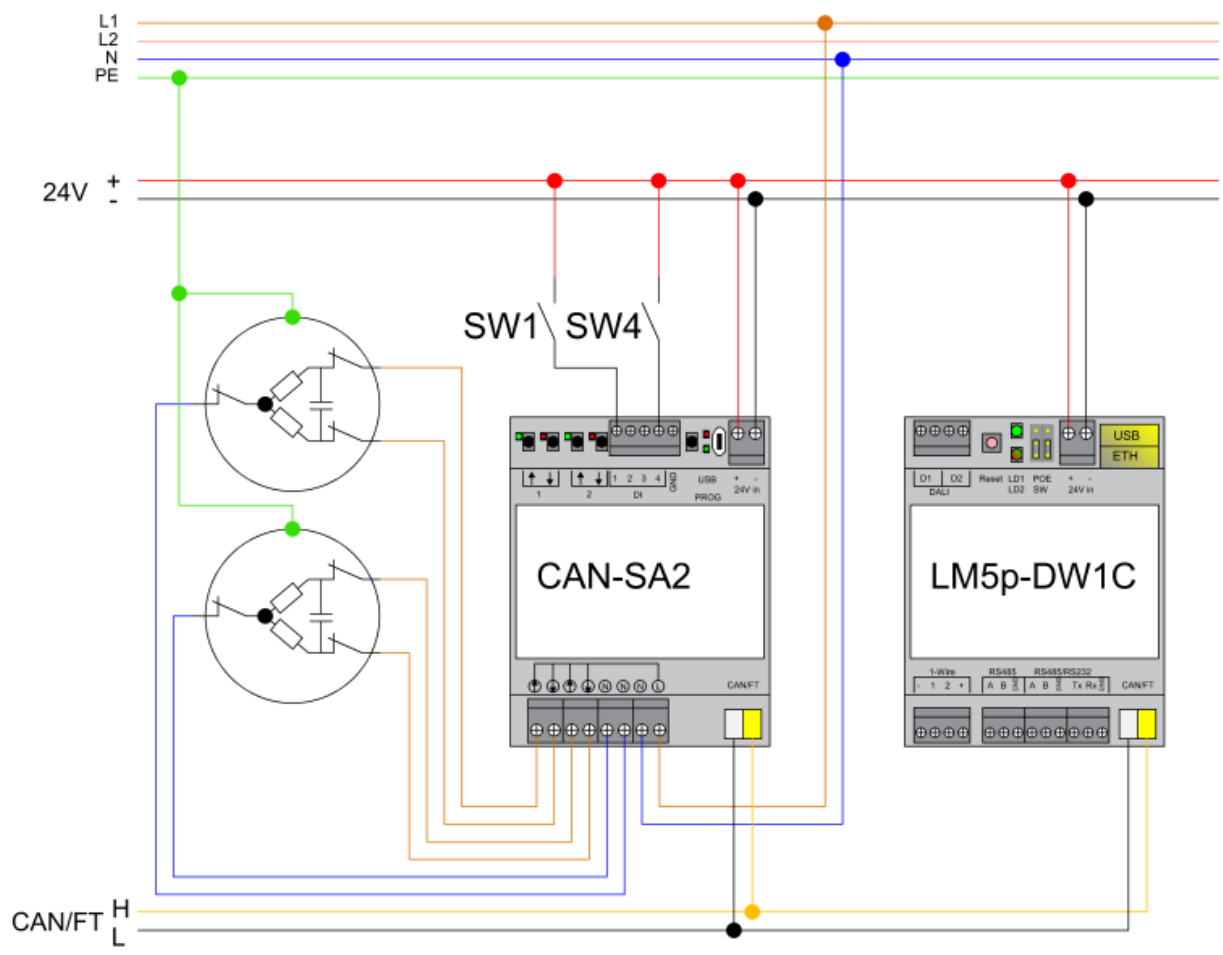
L1
L2
N
PE

24V +
-

SW1 SW4

1 2 1 2 3 4 GND
DI
USB
PROG
+ -
24V in

CAN-SA2

N N N L

CAN/FT

USB
ETH

D1 D2
DALI
Reset
LD1
LD2
POE
SW
+ -
24V in

LM5p-DW1C

1-Wire
- 1 2 +
RS485
A B GND
RS485/RS232
A B GND Tx Rx GND
CAN/FT

CAN/FT H
L